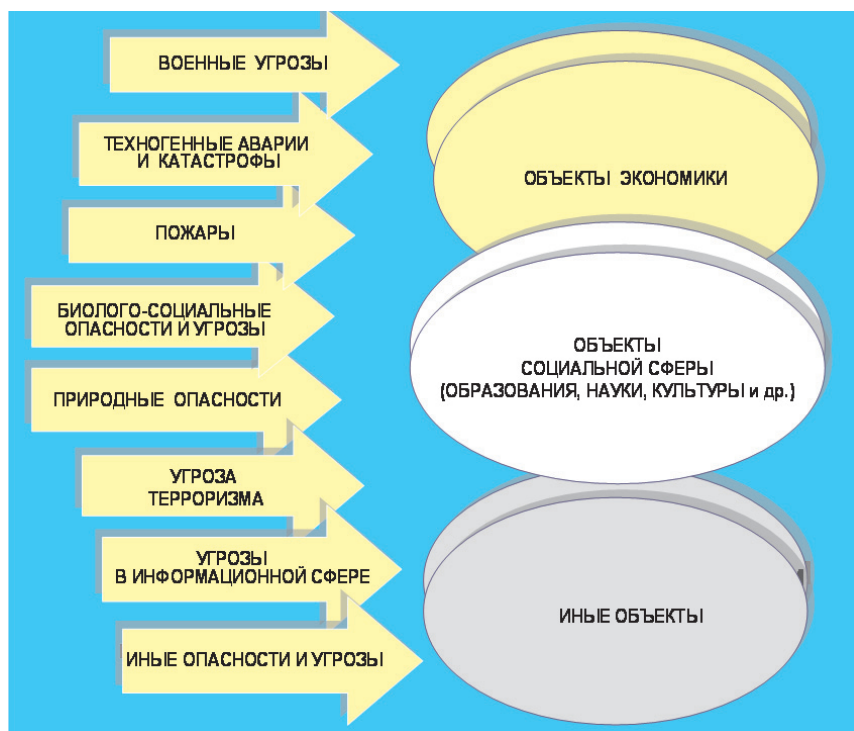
ВОЕННЫЕ УГРОЗЫ

ТЕХНОГЕННЫЕ АВАРИИ И КАТАСТРОФЫ

ПОЖАРЫ

БИОЛОГО-СОЦИАЛЬНЫЕ ОПАСНОСТИ И УГРОЗЫ

ПРИРОДНЫЕ ОПАСНОСТИ

УГРОЗА ТЕРРОРИЗМА

УГРОЗЫ В ИНФОРМАЦИОННОЙ СФЕРЕ

ИНЫЕ ОПАСНОСТИ И УГРОЗЫ

ОБЪЕКТЫ ЭКОНОМИКИ

ОБЪЕКТЫ СОЦИАЛЬНОЙ СФЕРЫ (ОБРАЗОВАНИЯ, НАУКИ, КУЛЬТУРЫ и др.)

ИНЫЕ ОБЪЕКТЫ